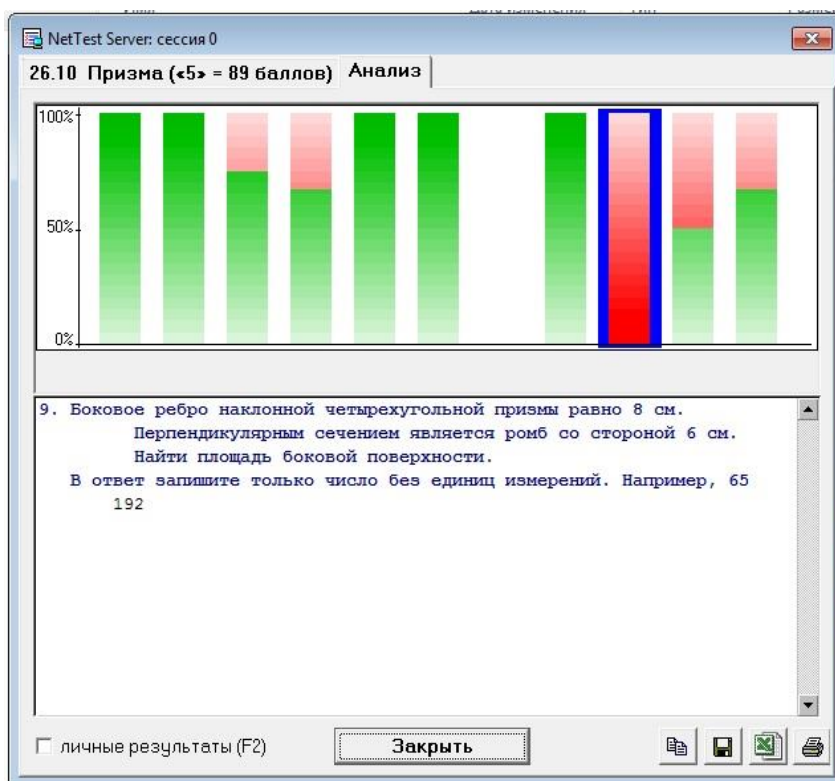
NetTest Server: сессия 0

26.10 Призма («5» = 89 баллов) Анализ

100%

50%

0%

9. Боковое ребро наклонной четырехугольной призмы равно 8 см. Перпендикулярным сечением является ромб со стороной 6 см. Найти площадь боковой поверхности.
В ответ запишите только число без единиц измерений. Например, 65
192

личные результаты (F2)

Закрыть